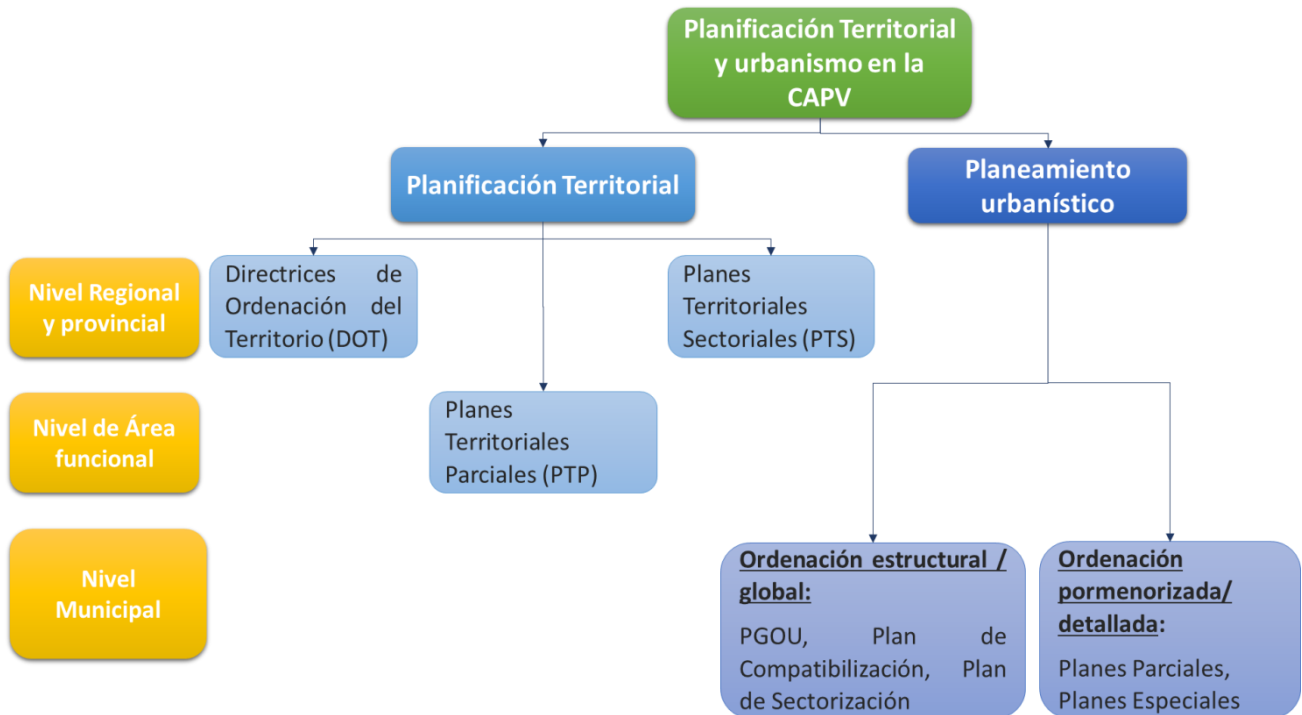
Planificación Territorial y urbanismo en la CAPV

Planificación Territorial

Planeamiento urbanístico

Nivel Regional y provincial

Directrices de Ordenación del Territorio (DOT)

Planes Territoriales Sectoriales (PTS)

Nivel de Área funcional

Planes Territoriales Parciales (PTP)

Nivel Municipal

Ordenación estructural / global:

PGOU, Plan de Compatibilización, Plan de Sectorización

Ordenación pormenorizada/ detallada:

Planes Parciales, Planes Especiales